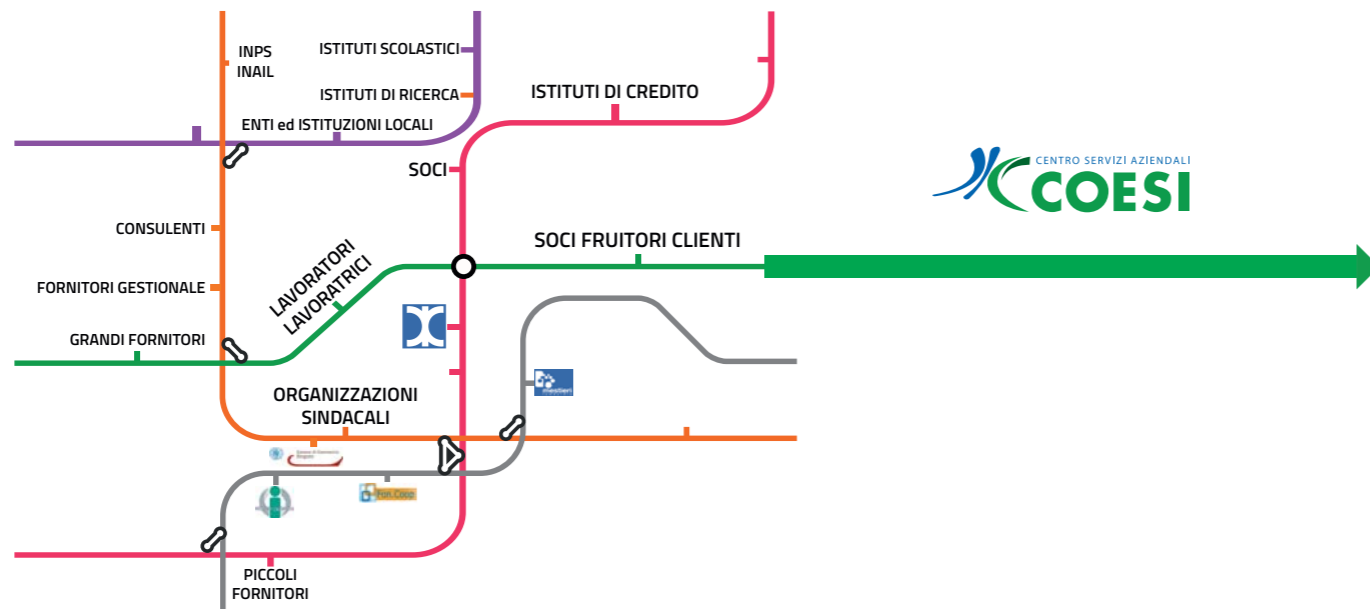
INPS
INAIL

ISTITUTI SCOLASTICI

ISTITUTI DI RICERCA

ISTITUTI DI CREDITO

ENTI ed ISTITUZIONI LOCALI

SOCI

CENTRO SERVIZI AZIENDALI
COESI

CONSULENTI

SOCI FRUITORI CLIENTI

LAVORATORI
LAVORATRICI

FORNITORI GESTIONALE

GRANDI FORNITORI

ORGANIZZAZIONI
SINDACALI

Fon.Coop

PICCOLI
FORNITORI